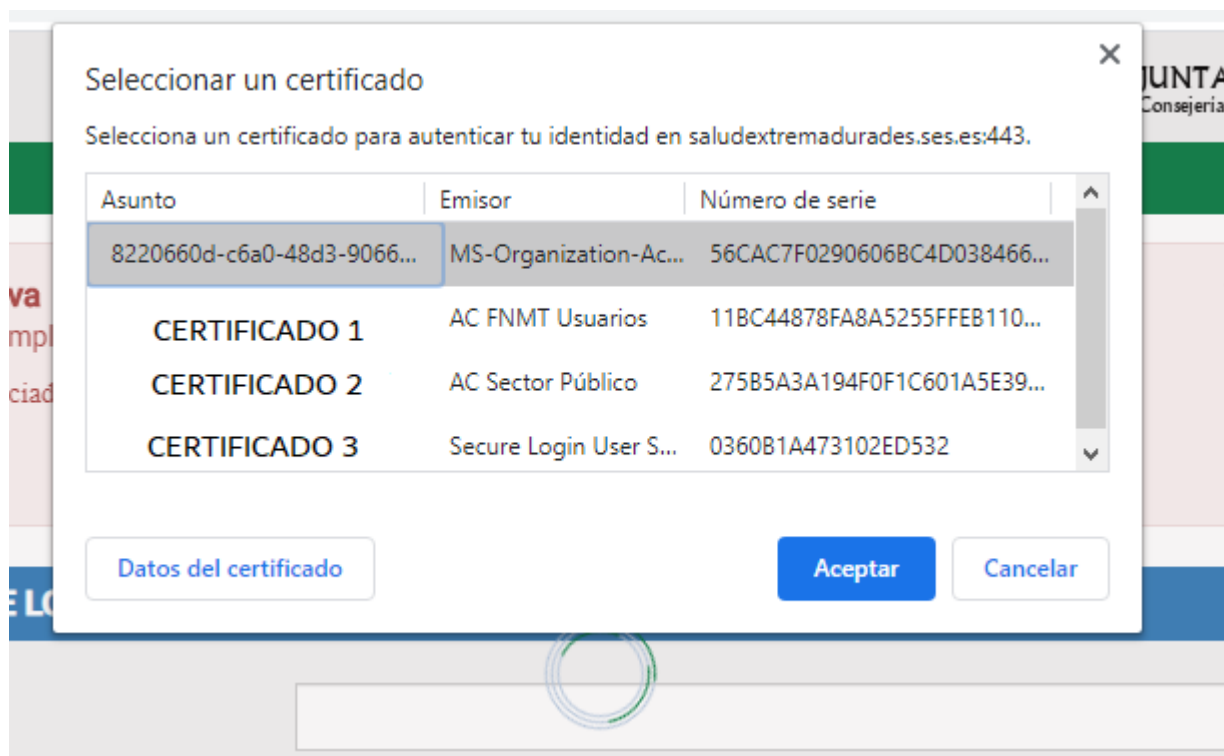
Seleccionar un certificado

×

JUNTA
Consejería

Selecciona un certificado para autenticar tu identidad en saludextremadurades.ses.es:443.

| Asunto | Emisor | Número de serie |
|---|---|---|
| 8220660d-c6a0-48d3-9066... | MS-Organization-Ac... | 56CAC7F0290606BC4D038466... |
| CERTIFICADO 1 | AC FNMT Usuarios | 11BC44878FA8A5255FFEB110... |
| CERTIFICADO 2 | AC Sector Público | 275B5A3A194F0F1C601A5E39... |
| CERTIFICADO 3 | Secure Login User S... | 0360B1A473102ED532 |

va
mpl
ciad

Datos del certificado

Aceptar

Cancelar

E LO